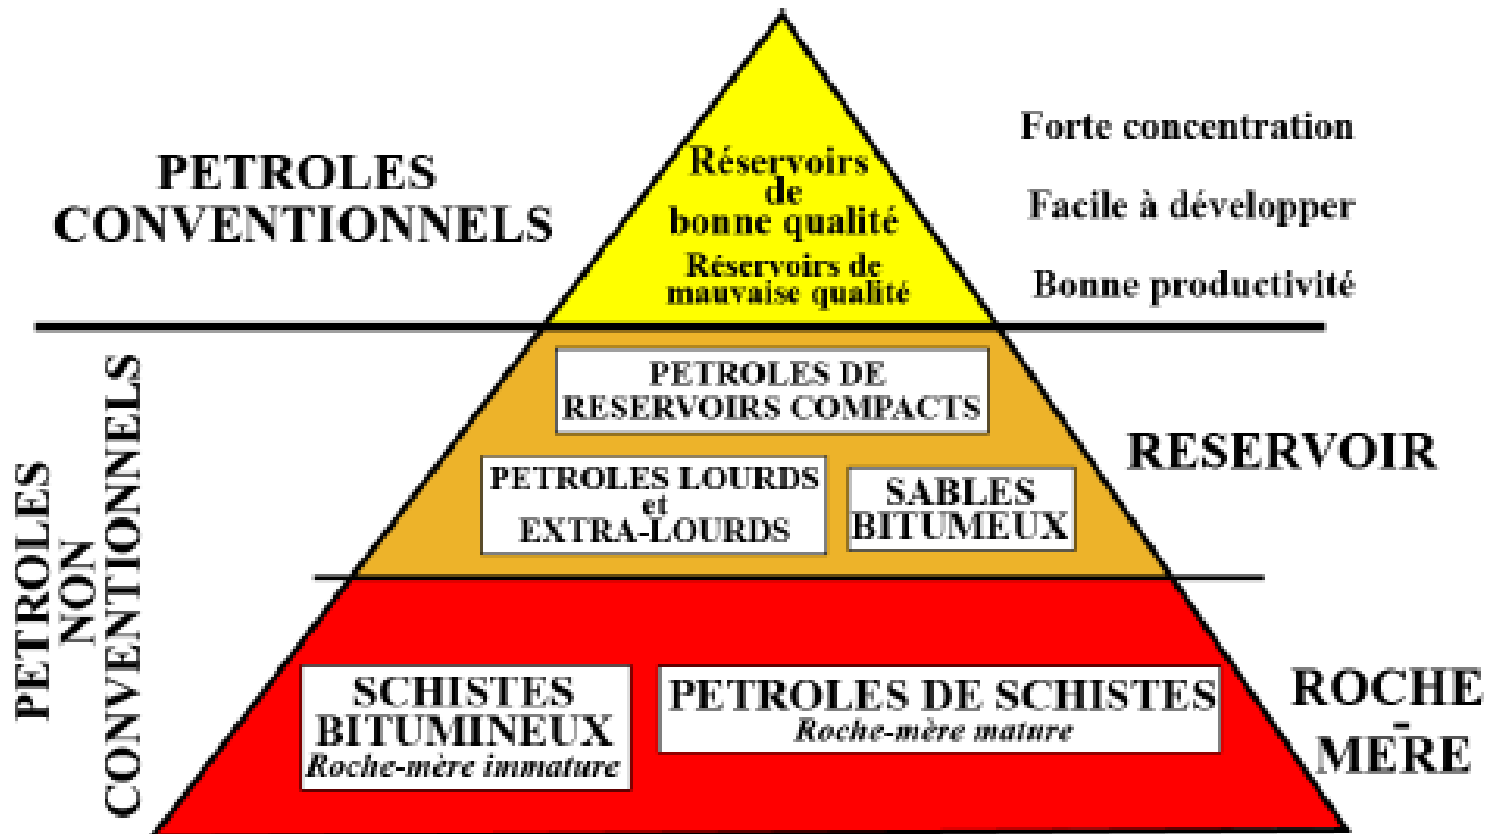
PETROLES CONVENTIONNELS

Réservoirs de bonne qualité

Réservoirs de mauvaise qualité

Forte concentration

Facile à développer

Bonne productivité

PETROLES NON CONVENTIONNELS

PETROLES DE RESERVOIRS COMPACTS

PETROLES LOURDS et EXTRA-LOURDS

SABLES BITUMEUX

RESERVOIR

SCHISTES BITUMINEUX
Roche-mère immature

PETROLES DE SCHISTES
Roche-mère mature

ROCHE - MERE